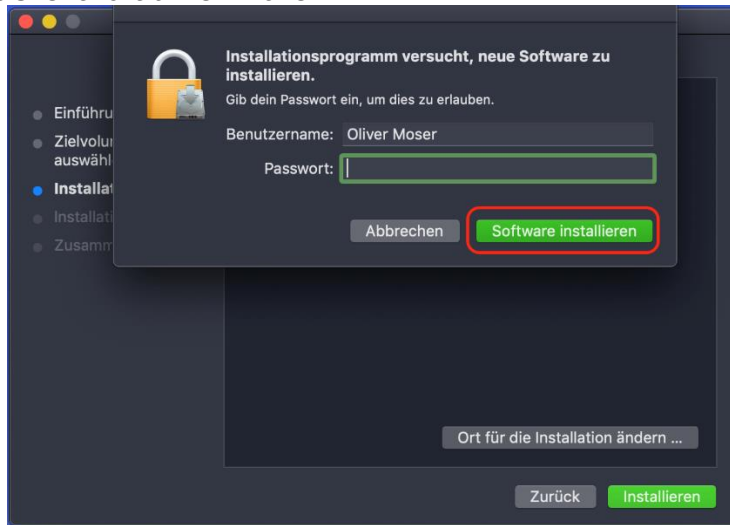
Installationsprogramm versucht, neue Software zu installieren.

Gib dein Passwort ein, um dies zu erlauben.

Benutzername: Oliver Moser

Passwort:

Abbrechen

Software installieren

Einführu

Zielvolu auswähl

Installat

Installati

Zusamm

Ort für die Installation ändern ...

Zurück

Installieren